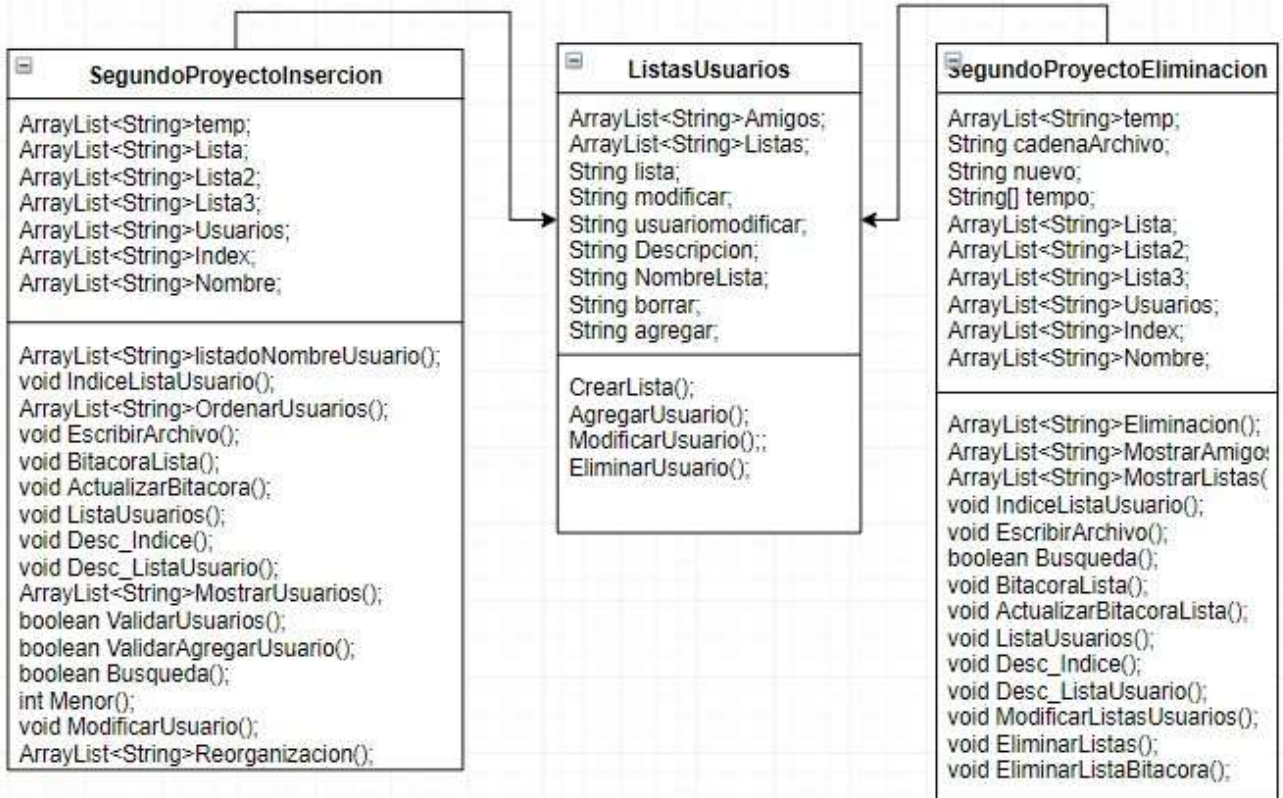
SegundoProyectoInsercion

ArrayList<String>temp;
ArrayList<String>Lista;
ArrayList<String>Lista2;
ArrayList<String>Lista3;
ArrayList<String>Usuarios;
ArrayList<String>Index;
ArrayList<String>Nombre;

ArrayList<String>listadoNombreUsuario();
void IndiceListaUsuario();
ArrayList<String>OrdenarUsuarios();
void EscribirArchivo();
void BitacoraLista();
void ActualizarBitacora();
void ListaUsuarios();
void Desc_Indice();
void Desc_ListaUsuario();
ArrayList<String>MostrarUsuarios();
boolean ValidarUsuarios();
boolean ValidarAgregarUsuario();
boolean Busqueda();
int Menor();
void ModificarUsuario();
ArrayList<String>Reorganizacion();

ListasUsuarios

ArrayList<String>Amigos;
ArrayList<String>Listas;
String lista;
String modificar;
String usuariomodificar;
String Descripcion;
String NombreLista;
String borrar;
String agregar;

CrearLista();
AgregarUsuario();
ModificarUsuario();;
EliminarUsuario();

SegundoProyectoEliminacion

ArrayList<String>temp;
String cadenaArchivo;
String nuevo;
String[] tempo;
ArrayList<String>Lista;
ArrayList<String>Lista2;
ArrayList<String>Lista3;
ArrayList<String>Usuarios;
ArrayList<String>Index;
ArrayList<String>Nombre;

ArrayList<String>Eliminacion();
ArrayList<String>MostrarAmigo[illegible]
ArrayList<String>MostrarListas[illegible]
void IndiceListaUsuario();
void EscribirArchivo();
boolean Busqueda();
void BitacoraLista();
void ActualizarBitacoraLista();
void ListaUsuarios();
void Desc_Indice();
void Desc_ListaUsuario();
void ModificarListasUsuarios();
void EliminarListas();
void EliminarListaBitacora();